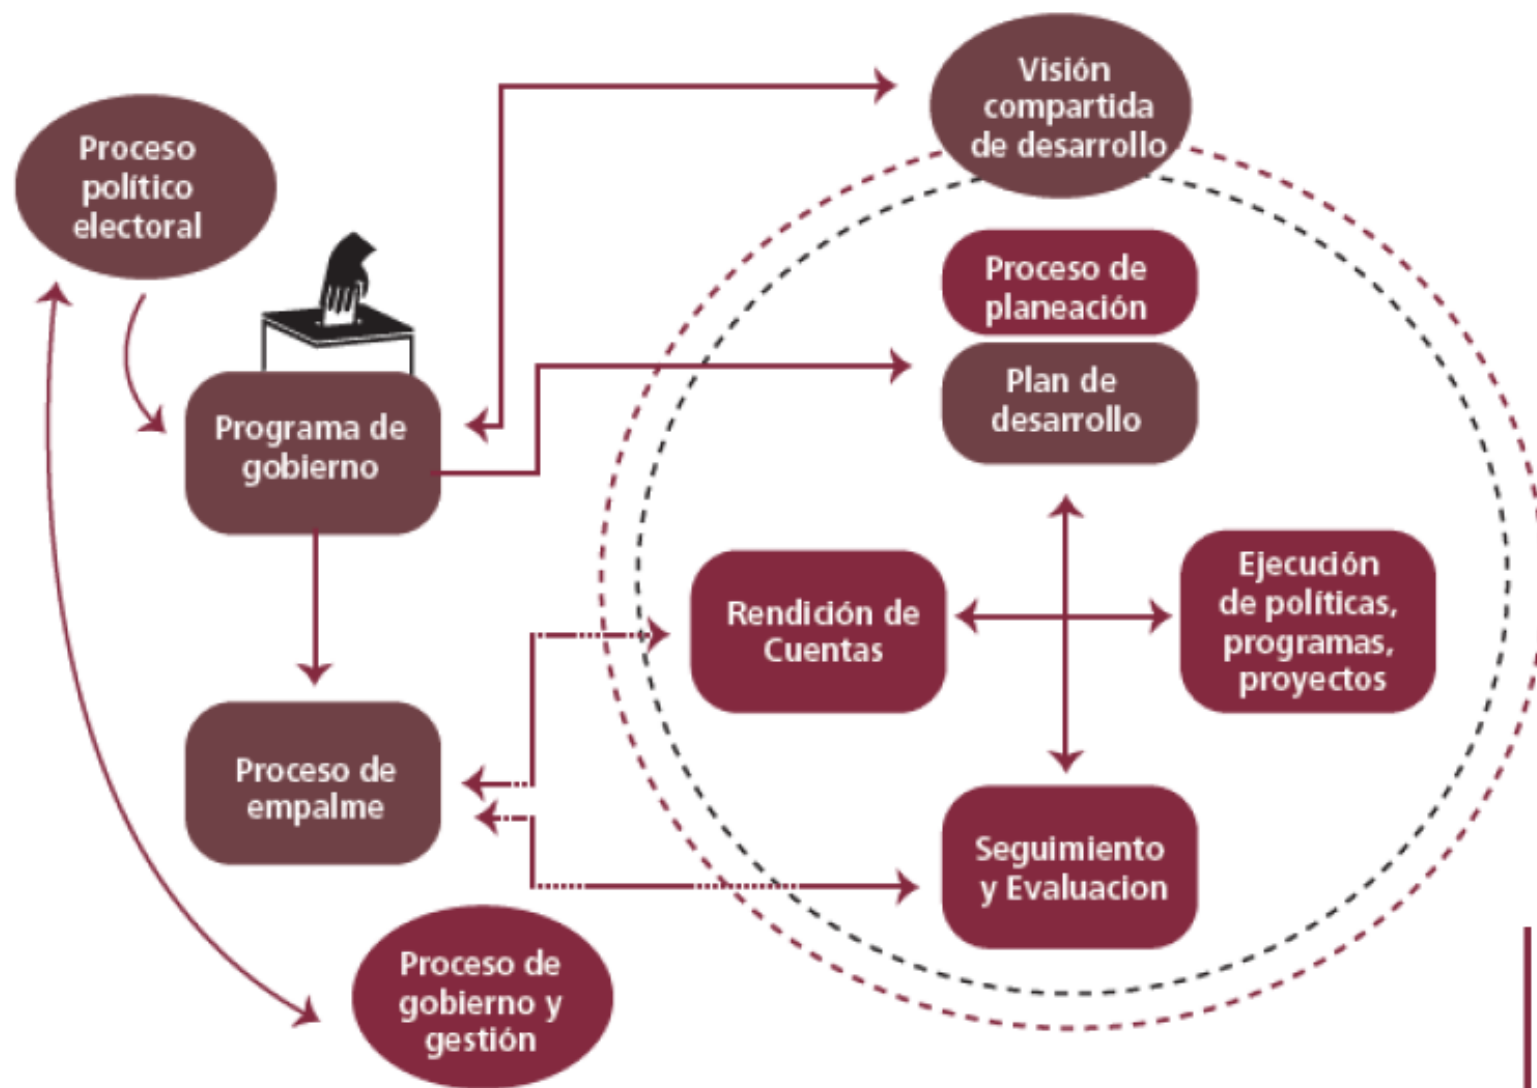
Visión compartida de desarrollo

Proceso político electoral

Proceso de planeación

Plan de desarrollo

Programa de gobierno

Rendición de Cuentas

Ejecución de políticas, programas, proyectos

Proceso de empalme

Seguimiento y Evaluacion

Proceso de gobierno y gestión